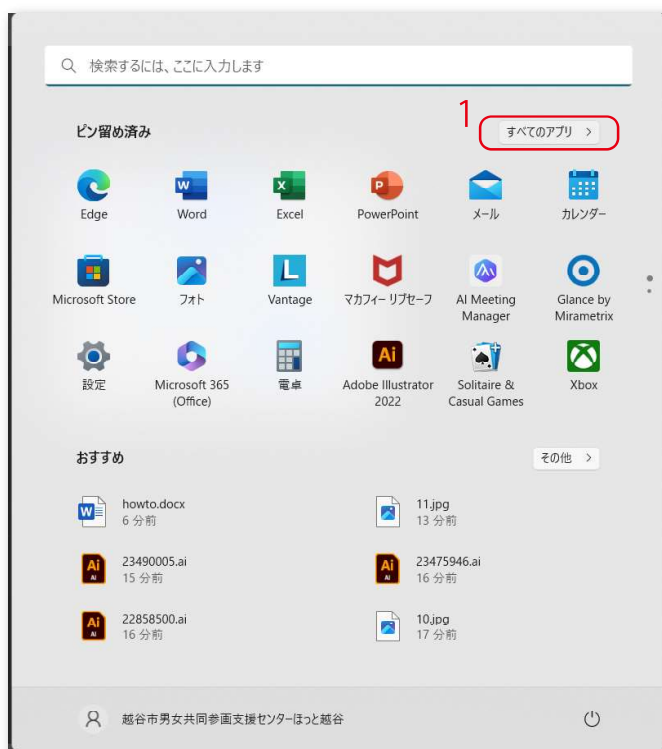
検索するには、ここに入力します

ピン留め済み

1

すべてのアプリ >

Edge
Word
Excel
PowerPoint
メール
カレンダー

Microsoft Store
フォト
Vantage
マカフィー リブセーフ
AI Meeting Manager
Glance by Mirametrix

設定
Microsoft 365 (Office)
電卓
Adobe Illustrator 2022
Solitaire & Casual Games
Xbox

おすすめ

その他 >

howto.docx
6 分前

11.jpg
13 分前

23490005.ai
15 分前

23475946.ai
16 分前

22858500.ai
16 分前

10.jpg
17 分前

越谷市男女共同参画支援センターほっと越谷